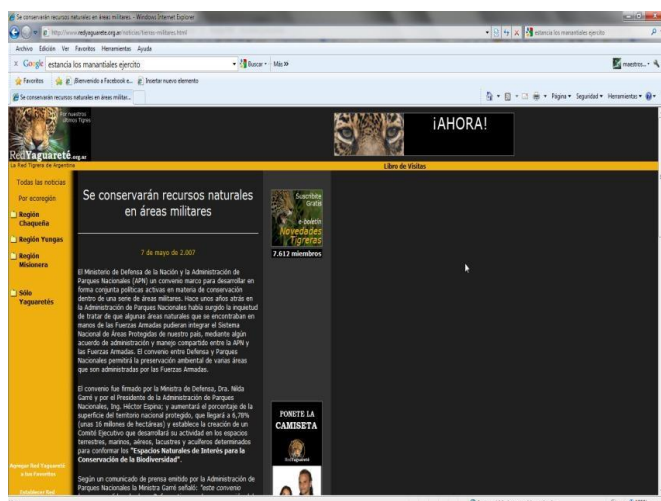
Se conservarán recursos naturales en áreas militares - Windows Internet Explorer

http://www.redyaguarete.org.ar/noticias/tierras-militares.html

estancia los manantiales ejercito

Archivo Edición Ver Favoritos Herramientas Ayuda

Google estancia los manantiales ejercito Buscar Más»

maestros

Favoritos ¡Bienvenido a Facebook e... Insertar nuevo elemento

Se conservarán recursos naturales en áreas militar...

Página Seguridad Herramientas

Por nuestros últimos Tigres

RedYaguareté.org.ar

La Red Tigrera de Argentina

¡AHORA!

Libro de Visitas

Todas las noticias

Por ecoregión

Región Chaqueña

Región Yungas

Región Misionera

Sólo Yaguaretés

Se conservarán recursos naturales en áreas militares

7 de mayo de 2.007

El Ministerio de Defensa de la Nación y la Administración de Parques Nacionales (APN) un convenio marco para desarrollar en forma conjunta políticas activas en materia de conservación dentro de una serie de áreas militares. Hace unos años atrás en la Administración de Parques Nacionales había surgido la inquietud de tratar de que algunas áreas naturales que se encontraban en manos de las Fuerzas Armadas pudieran integrar el Sistema Nacional de Áreas Protegidas de nuestro país, mediante algún acuerdo de administración y manejo compartido entre la APN y las Fuerzas Armadas. El convenio entre Defensa y Parques Nacionales permitirá la preservación ambiental de varias áreas que son administradas por las Fuerzas Armadas.

El convenio fue firmado por la Ministra de Defensa, Dra. Nilda Garré y por el Presidente de la Administración de Parques Nacionales, Ing. Héctor Espina; y aumentará el porcentaje de la superficie del territorio nacional protegido, que llegará a 6,78% (unas 16 millones de hectáreas) y establece la creación de un Comité Ejecutivo que desarrollará su actividad en los espacios terrestres, marinos, aéreos, lacustres y acuíferos determinados para conformar los "Espacios Naturales de Interés para la Conservación de la Biodiversidad".

Según un comunicado de prensa emitido por la Administración de Parques Nacionales la Ministra Garré señaló: "este convenio

Suscribite Gratis
e-boletín
Novedades Tigreras
7.612 miembros

PONETE LA CAMISETA

RedYaguareté

Agregar Red Yaguareté a tus Favoritos

Fotoblog Red